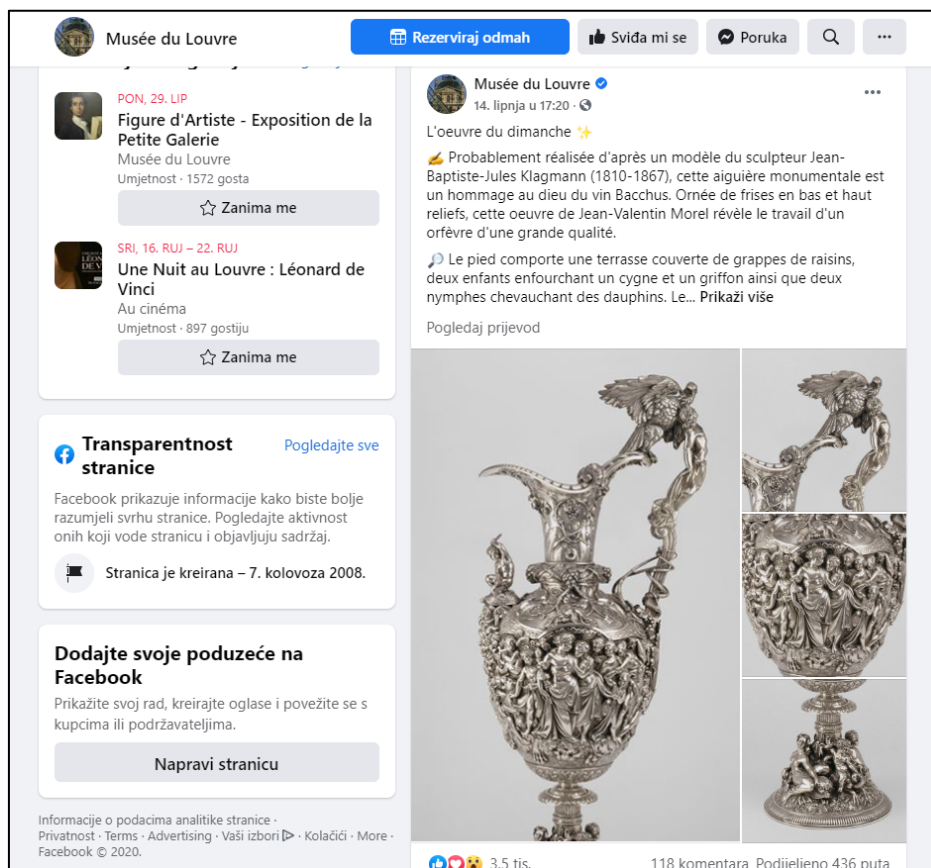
Musée du Louvre

Rezerviraj odmah

Sviđa mi se

Poruka

PON, 29. LIP

Figure d'Artiste - Exposition de la Petite Galerie

Musée du Louvre

Umjetnost · 1572 gosta

Zanima me

SRI, 16. RUJ – 22. RUJ

Une Nuit au Louvre : Léonard de Vinci

Au cinéma

Umjetnost · 897 gostiju

Zanima me

Transparentnost stranice

Pogledajte sve

Facebook prikazuje informacije kako biste bolje razumjeli svrhu stranice. Pogledajte aktivnost onih koji vode stranicu i objavljuju sadržaj.

Stranica je kreirana – 7. kolovoza 2008.

Dodajte svoje poduzeće na Facebook

Prikažite svoj rad, kreirajte oglase i povežite se s kupcima ili podržavateljima.

Napravi stranicu

Informacije o podacima analitike stranice · Privatnost · Terms · Advertising · Vaši izbori · Kolačići · More · Facebook © 2020.

Musée du Louvre

14. lipnja u 17:20 ·

L'oeuvre du dimanche ✨

✍ Probablement réalisée d'après un modèle du sculpteur Jean-Baptiste-Jules Klagmann (1810-1867), cette aiguière monumentale est un hommage au dieu du vin Bacchus. Ornée de frises en bas et haut reliefs, cette oeuvre de Jean-Valentin Morel révèle le travail d'un orfèvre d'une grande qualité.

🔎 Le pied comporte une terrasse couverte de grappes de raisins, deux enfants enfourchant un cygne et un griffon ainsi que deux nymphes chevauchant des dauphins. Le… Prikaži više

Pogledaj prijevod

3,5 tis.

118 komentara Podijeljeno 436 puta